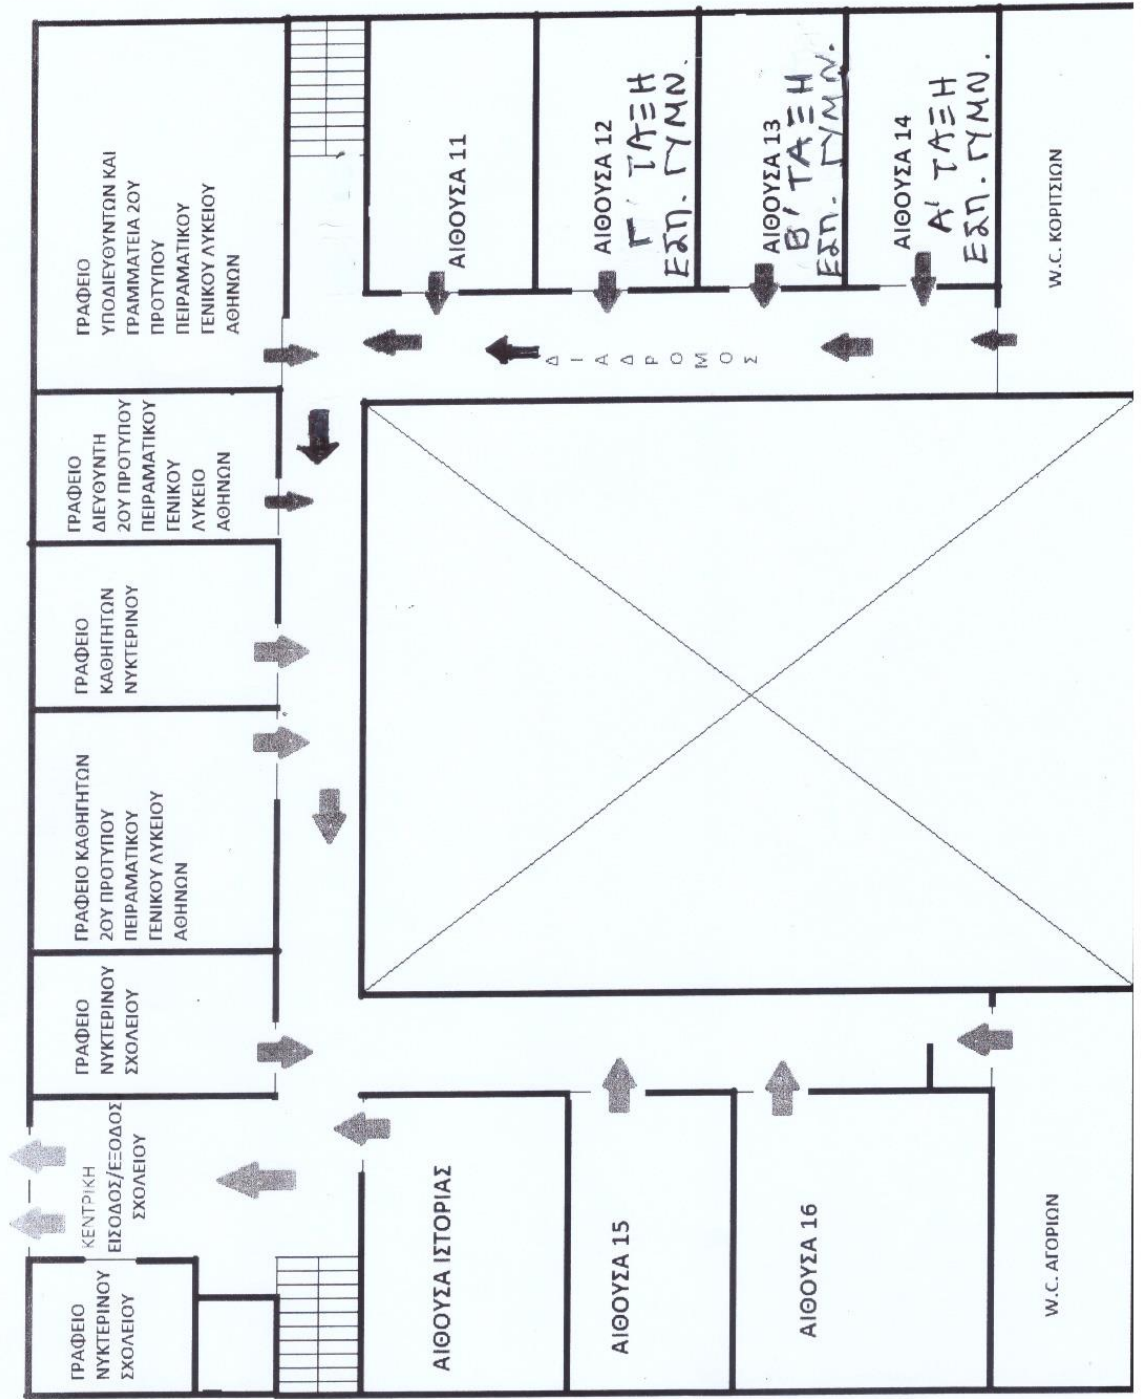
ΓΡΑΦΕΙΟ ΥΠΟΔΙΕΥΘΥΝΤΩΝ ΚΑΙ ΓΡΑΜΜΑΤΕΙΑ 2ΟΥ ΠΡΟΤΥΠΟΥ ΠΕΙΡΑΜΑΤΙΚΟΥ ΓΕΝΙΚΟΥ ΛΥΚΕΙΟΥ ΑΘΗΝΩΝ

ΑΙΘΟΥΣΑ 11

ΑΙΘΟΥΣΑ 12
Γ' ΤΑΞΗ ΕΣΠ. ΓΥΜΝ.

ΑΙΘΟΥΣΑ 13
Β' ΤΑΞΗ ΕΣΠ. ΓΥΜΝ.

ΑΙΘΟΥΣΑ 14
Α' ΤΑΞΗ ΕΣΠ. ΓΥΜΝ.

W.C. ΚΟΡΙΤΣΙΩΝ

ΔΙΑΔΡΟΜΟΣ

ΓΡΑΦΕΙΟ ΔΙΕΥΘΥΝΤΗ 2ΟΥ ΠΡΟΤΥΠΟΥ ΠΕΙΡΑΜΑΤΙΚΟΥ ΓΕΝΙΚΟΥ ΛΥΚΕΙΟ ΑΘΗΝΩΝ

ΓΡΑΦΕΙΟ ΚΑΘΗΓΗΤΩΝ ΝΥΚΤΕΡΙΝΟΥ

ΓΡΑΦΕΙΟ ΚΑΘΗΓΗΤΩΝ 2ΟΥ ΠΡΟΤΥΠΟΥ ΠΕΙΡΑΜΑΤΙΚΟΥ ΓΕΝΙΚΟΥ ΛΥΚΕΙΟΥ ΑΘΗΝΩΝ

ΓΡΑΦΕΙΟ ΝΥΚΤΕΡΙΝΟΥ ΣΧΟΛΕΙΟΥ

ΚΕΝΤΡΙΚΗ ΕΙΣΟΔΟΣ/ΕΞΟΔΟΣ ΣΧΟΛΕΙΟΥ

ΓΡΑΦΕΙΟ ΝΥΚΤΕΡΙΝΟΥ ΣΧΟΛΕΙΟΥ

ΑΙΘΟΥΣΑ ΙΣΤΟΡΙΑΣ

ΑΙΘΟΥΣΑ 15

ΑΙΘΟΥΣΑ 16

W.C. ΑΓΟΡΙΩΝ